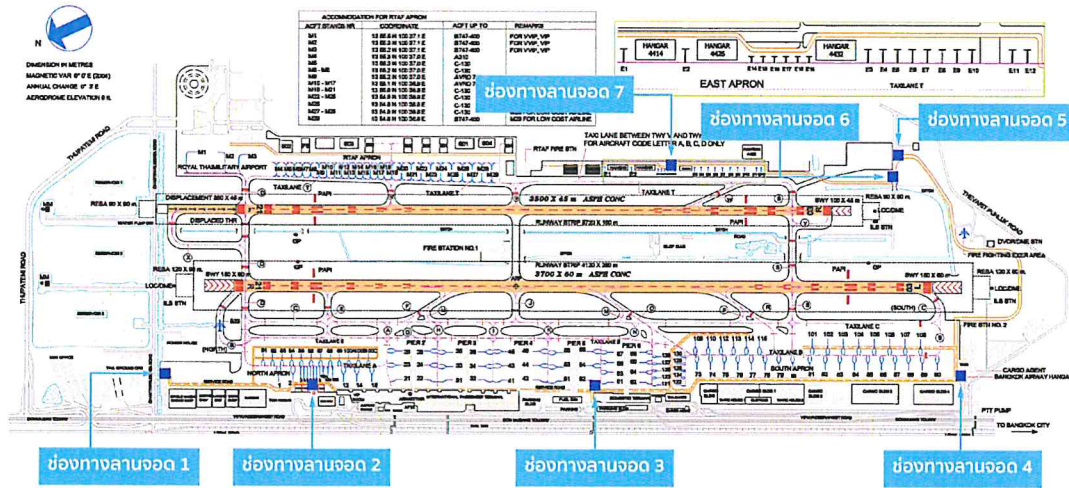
N

DIMENSION IN METRES
MAGNETIC VAR 0° 0' E (2006)
ANNUAL CHANGE 0° 3' E
AERODROME ELEVATION 8 ft.

ACCOMMODATION FOR RTAF APRON

| ACFT STAND NR | COORDINATE | ACFT UP TO | REMARKS |
|---|---|---|---|
| M1 | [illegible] | B747-400 | FOR VVIP, VIP |
| M2 | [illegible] | B747-400 | FOR VVIP, VIP |
| M3 | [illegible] | B747-400 | FOR VVIP, VIP |
| M5 | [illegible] | A310 | |
| M6 | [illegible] | C-130 | |
| M8 - M9 | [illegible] | C-130 | |
| M9 | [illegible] | AVRO 7 | |
| M10 - M17 | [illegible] | AVRO 7 | |
| M18 - M21 | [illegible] | C-130 | |
| M22 - M28 | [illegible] | C-130 | |
| M26 | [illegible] | C-130 | |
| M27 - M28 | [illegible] | C-130 | |
| M29 | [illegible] | B747-400 | M29 FOR LOW COST AIRLINE |

HANGAR 4414
HANGAR 4435
HANGAR 4432
EAST APRON
TAXILANE T

ช่องทางลานจอด 7
ช่องทางลานจอด 6
ช่องทางลานจอด 5

TAXI LANE BETWEEN TWY W AND TWY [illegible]
FOR AIRCRAFT CODE LETTER A, B, C, D ONLY

RTAF APRON
RTAF FIRE STN
ROYAL THAI MILITARY AIRPORT
THAPATEM ROAD
DISPLACEMENT 280 X 45 m
RESA 90 X 90 m
DISPLACED THR
TAXILANE T
PAPI
3500 X 45 m ASPH CONC
RUNWAY STRIP 3720 X 150 m
SWY 100 X 45 m
LOCDME
ILS STN
FIRE STATION NO.1
RUNWAY STRIP 4120 X 300 m
3700 X 60 m ASPH CONC
RESA 120 X 90 m
SWY 150 X 60 m
LOCDME
ILS STN
DVOR/DME STN
FIRE FIGHTING EXER AREA
THEPARAT PUAN ROAD
(NORTH)
(SOUTH)
FIRE STN NO. 2
TAXILANE B
TAXILANE C
TAXILANE A
PIER 2
PIER 3
PIER 4
PIER 5
PIER 6
NORTH APRON
SOUTH APRON
CARGO AGENT
BANGKOK AIRWAY HANGAR
PTT PUMP
TO BANGKOK CITY

ช่องทางลานจอด 1
ช่องทางลานจอด 2
ช่องทางลานจอด 3
ช่องทางลานจอด 4